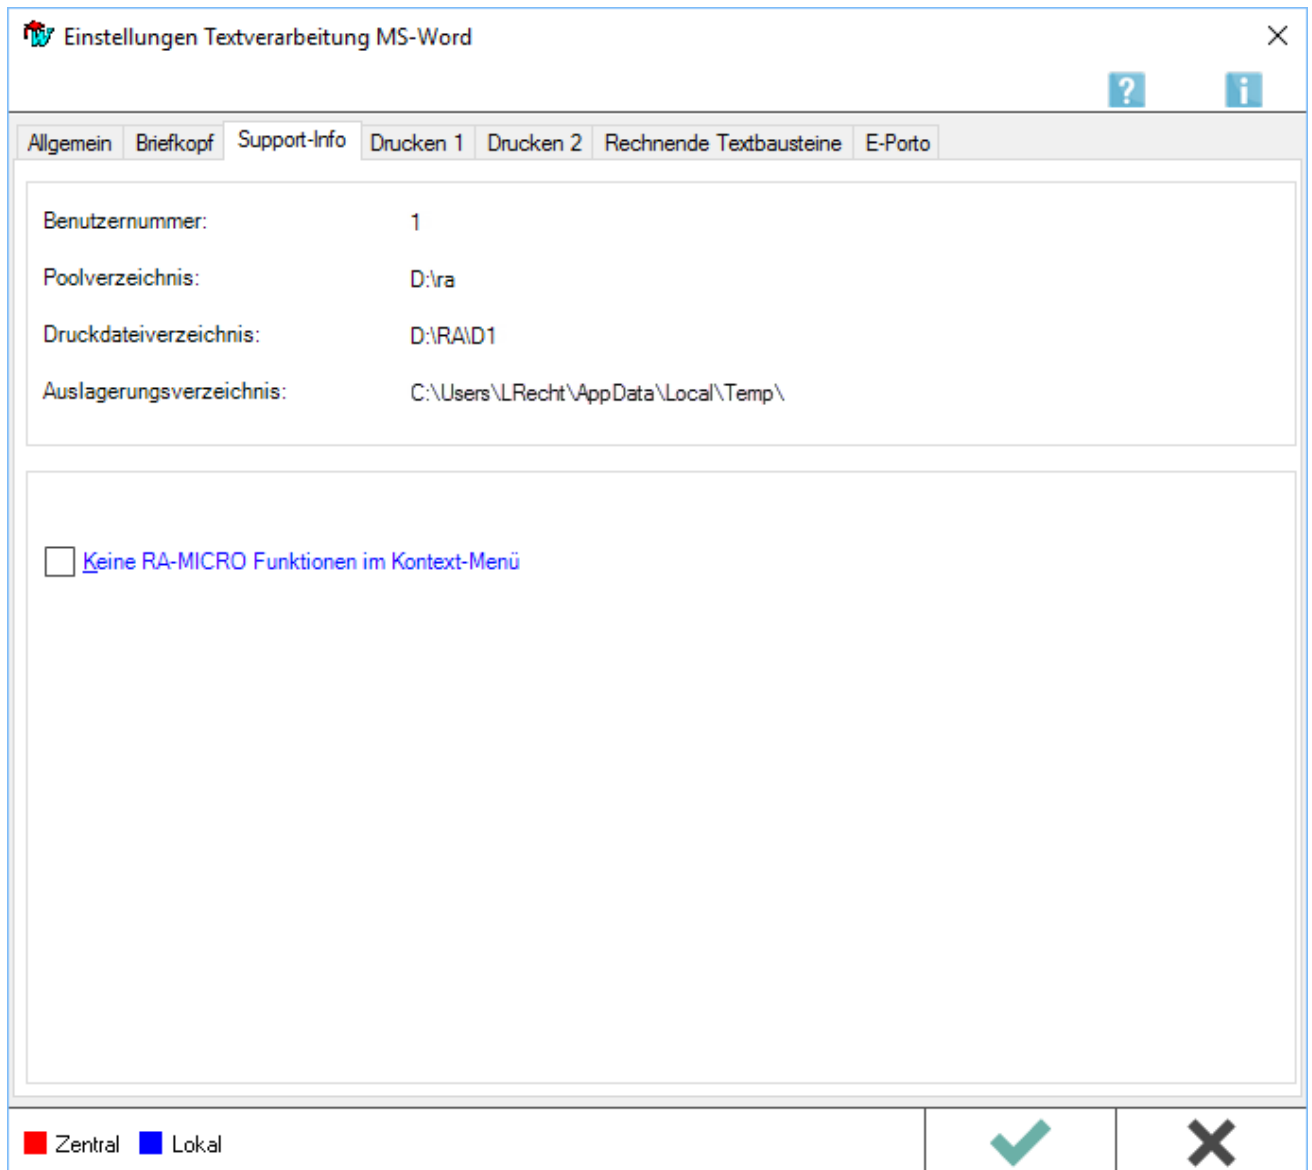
Einstellungen Textverarbeitung MS-Word

Allgemein | Briefkopf | Support-Info | Drucken 1 | Drucken 2 | Rechnende Textbausteine | E-Porto

Benutzernummer: 1

Poolverzeichnis: D:\ra

Druckdateiverzeichnis: D:\RA\D1

Auslagerungsverzeichnis: C:\Users\LRecht\AppData\Local\Temp\

Keine RA-MICRO Funktionen im Kontext-Menü

Zentral Lokal